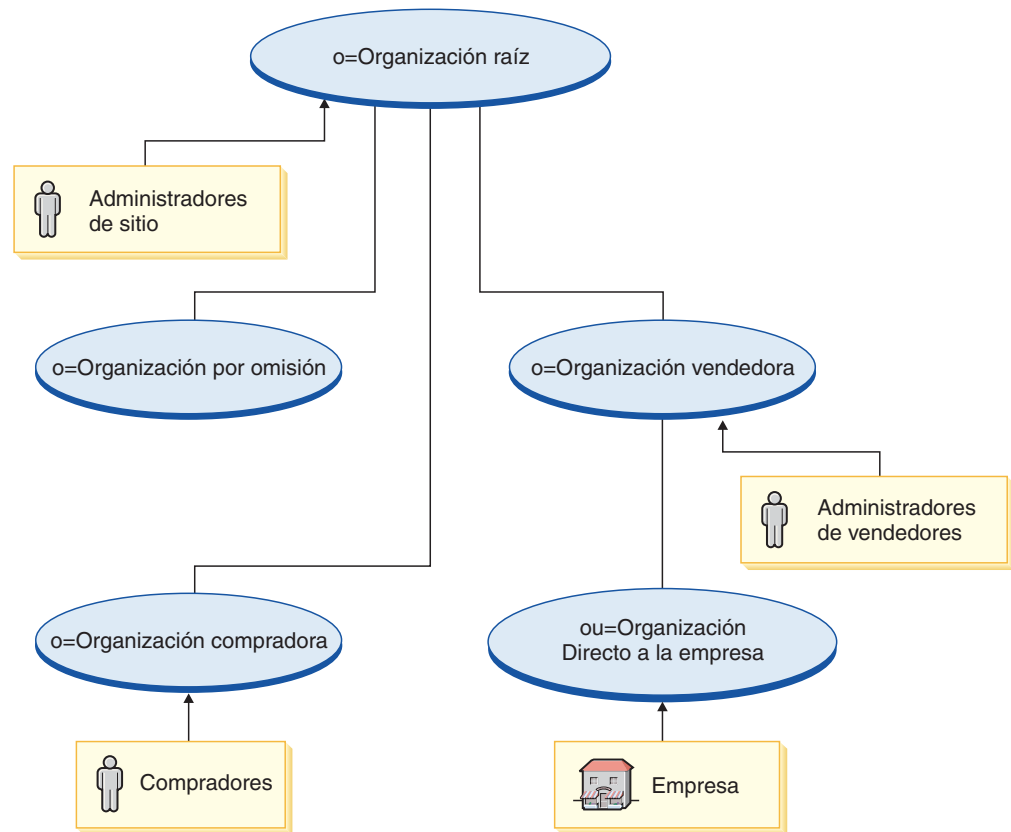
o=Organización raíz

Administradores de sitio

o=Organización por omisión

o=Organización vendedora

Administradores de vendedores

o=Organización compradora

ou=Organización Directo a la empresa

Compradores

Empresa